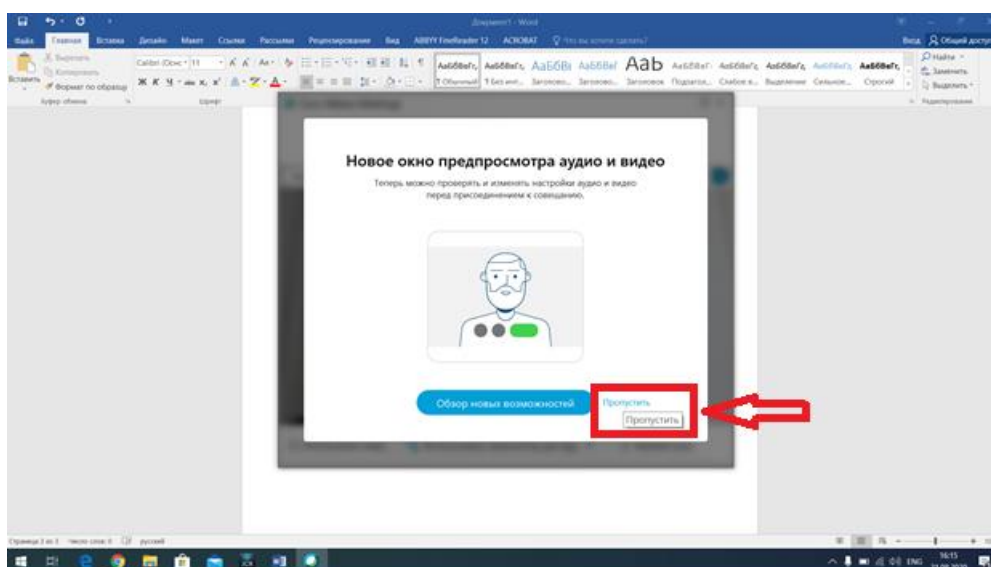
Документ1 - Word

Файл Главная Вставка Дизайн Макет Ссылки Рассылки Рецензирование Вид ABBYY FineReader 12 ACROBAT Что вы хотите сделать?

Вход Общий доступ

Вырезать
Копировать
Вставить
Формат по образцу
Буфер обмена

Calibri (Осно 11
Шрифт

АаБбВвГг АаБбВвГг АаБбВ АаБбВвГ АаБ АаБбВвГ АаБбВвГг АаБбВвГг АаБбВвГг
1 Обычный 1 Без инт... Заголово... Заголово... Заголовок Подзагол... Слабое в... Выделение Сильное... Строгий

Найти
Заменить
Выделить
Редактирование

Новое окно предпросмотра аудио и видео

Теперь можно проверить и изменить настройки аудио и видео перед присоединением к совещанию.

Обзор новых возможностей

Пропустить

Пропустить

Страница 1 из 1 Число слов: 0 русский

16:15
ENG